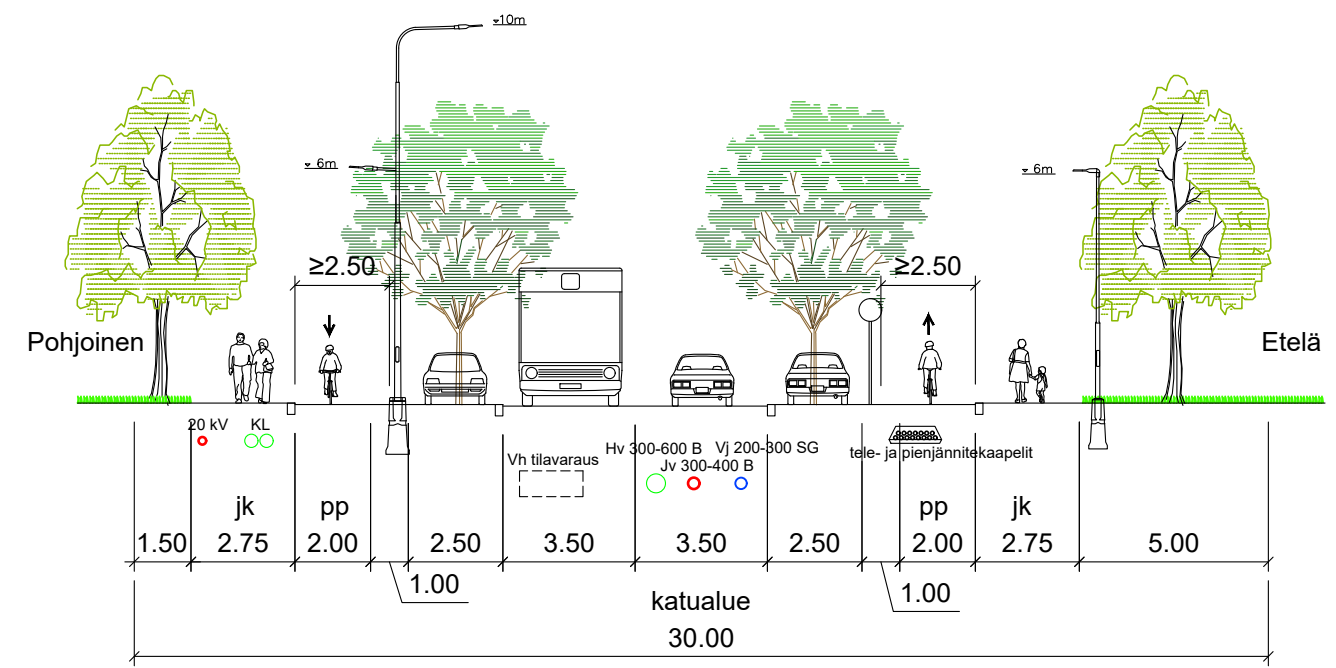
▿10m

▿ 6m

▿ 6m

≥2.50

≥2.50

Pohjoinen

Etelä

20 kV

KL

Vh tilavaraus

Hv 300-600 B

Jv 300-400 B

Vj 200-300 SG

tele- ja pienjännitekaapelit

jk

pp

pp

jk

| 1.50 | 2.75 | 2.00 | 2.50 | 3.50 | 3.50 | 2.50 | 2.00 | 2.75 | 5.00 |
|---|---|---|---|---|---|---|---|---|---|

1.00

1.00

katualue

30.00